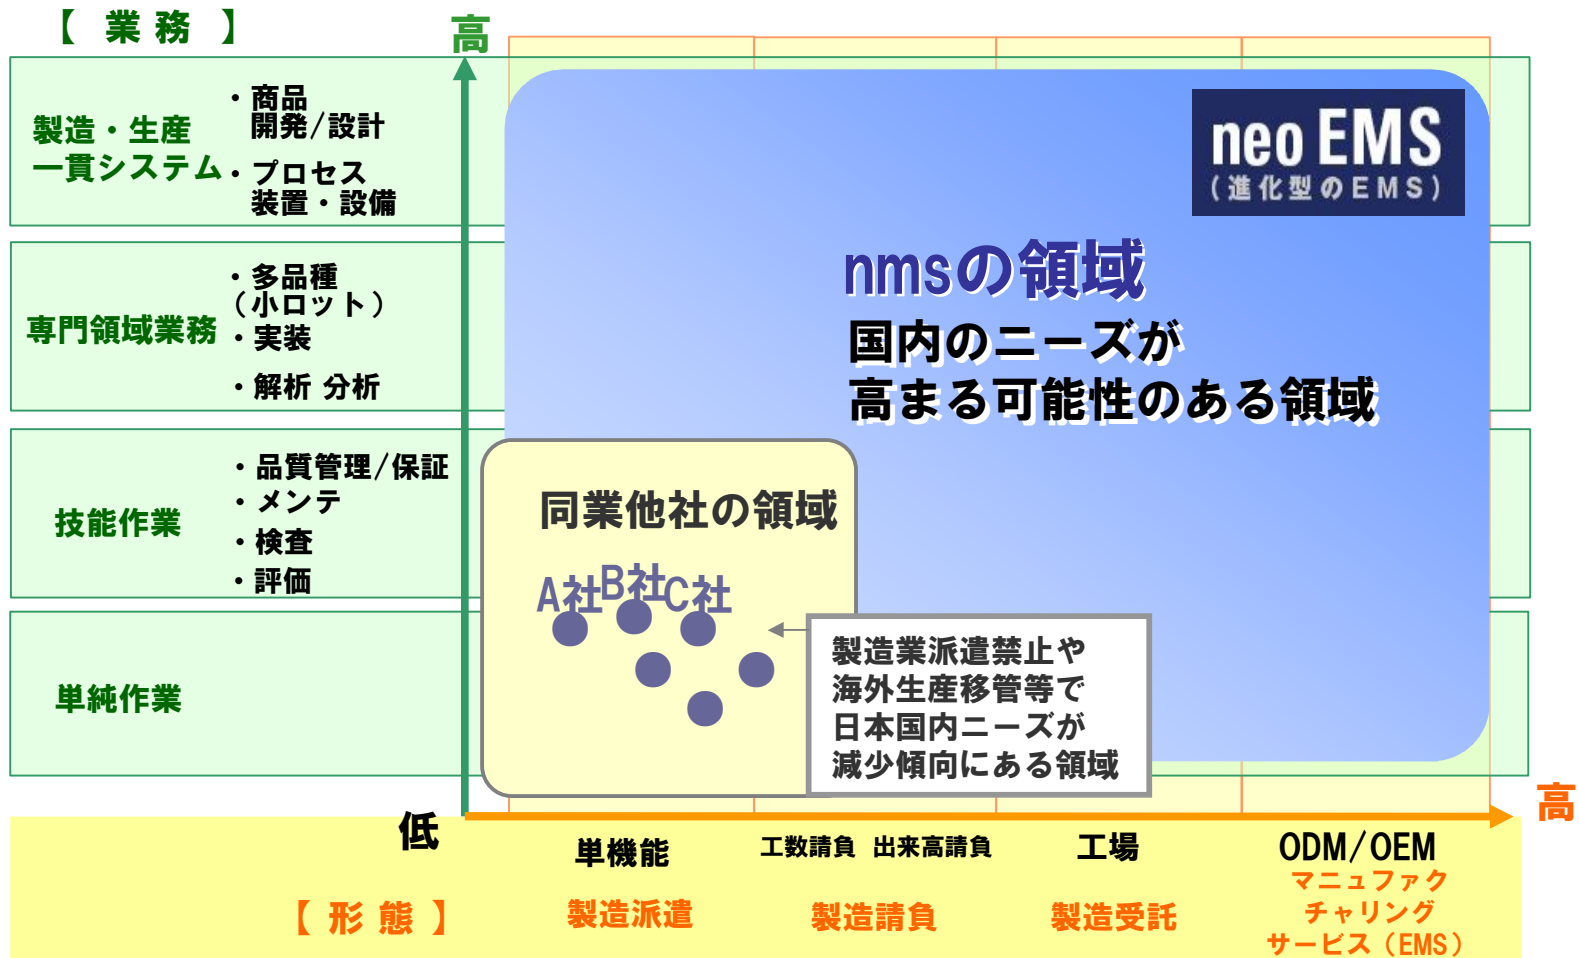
【 業 務 】

高

製造・生産一貫システム
・商品開発/設計
・プロセス装置・設備

専門領域業務
・多品種（小ロット）
・実装
・解析 分析

技能作業
・品質管理/保証
・メンテ
・検査
・評価

単純作業

neo EMS
（進化型のEMS）

nmsの領域
国内のニーズが高まる可能性のある領域

同業他社の領域
A社B社C社

製造業派遣禁止や海外生産移管等で日本国内ニーズが減少傾向にある領域

低

高

単機能
工数請負 出来高請負
工場
ODM/OEM

【 形 態 】
製造派遣
製造請負
製造受託
マニュファクチャリングサービス（EMS）